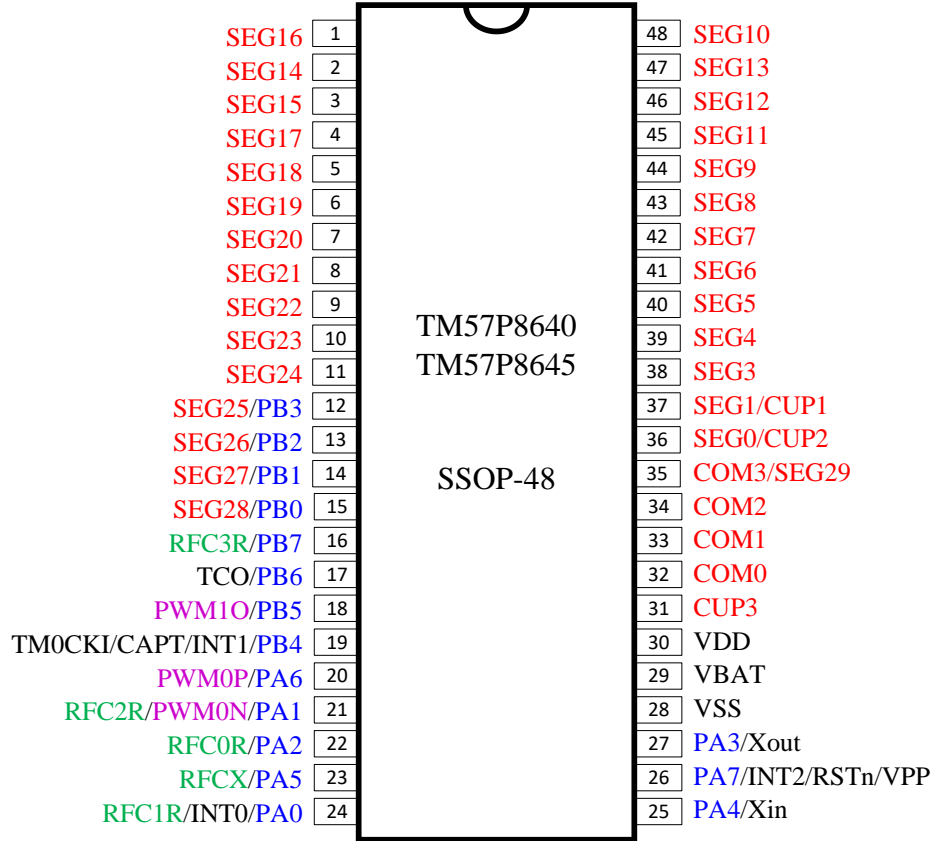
SEG16 1
SEG14 2
SEG15 3
SEG17 4
SEG18 5
SEG19 6
SEG20 7
SEG21 8
SEG22 9
SEG23 10
SEG24 11
SEG25/PB3 12
SEG26/PB2 13
SEG27/PB1 14
SEG28/PB0 15
RFC3R/PB7 16
TCO/PB6 17
PWM1O/PB5 18
TM0CKI/CAPT/INT1/PB4 19
PWM0P/PA6 20
RFC2R/PWM0N/PA1 21
RFC0R/PA2 22
RFCX/PA5 23
RFC1R/INT0/PA0 24

TM57P8640
TM57P8645

SSOP-48

48 SEG10
47 SEG13
46 SEG12
45 SEG11
44 SEG9
43 SEG8
42 SEG7
41 SEG6
40 SEG5
39 SEG4
38 SEG3
37 SEG1/CUP1
36 SEG0/CUP2
35 COM3/SEG29
34 COM2
33 COM1
32 COM0
31 CUP3
30 VDD
29 VBAT
28 VSS
27 PA3/Xout
26 PA7/INT2/RSTn/VPP
25 PA4/Xin